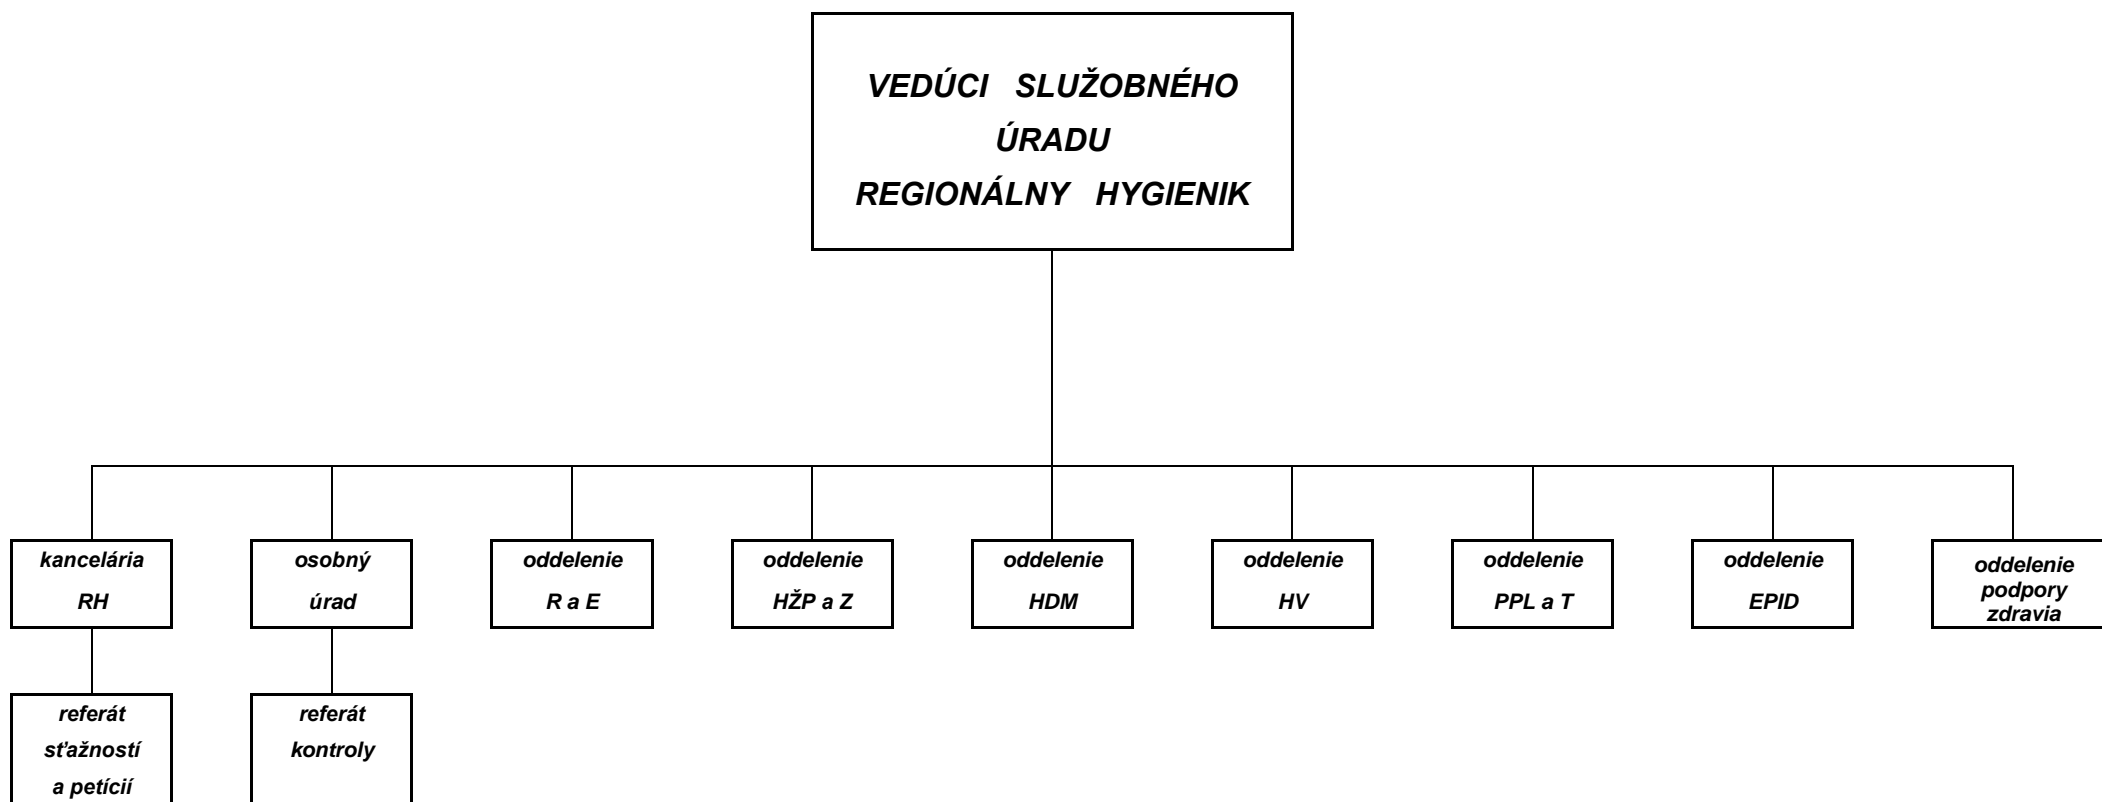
VEDÚCI SLUŽOBNÉHO ÚRADU
REGIONÁLNY HYGIENIK

kancelária RH

osobný úrad

oddelenie R a E

oddelenie HŽP a Z

oddelenie HDM

oddelenie HV

oddelenie PPL a T

oddelenie EPID

oddelenie podpory zdravia

referát sťažností a petícií

referát kontroly